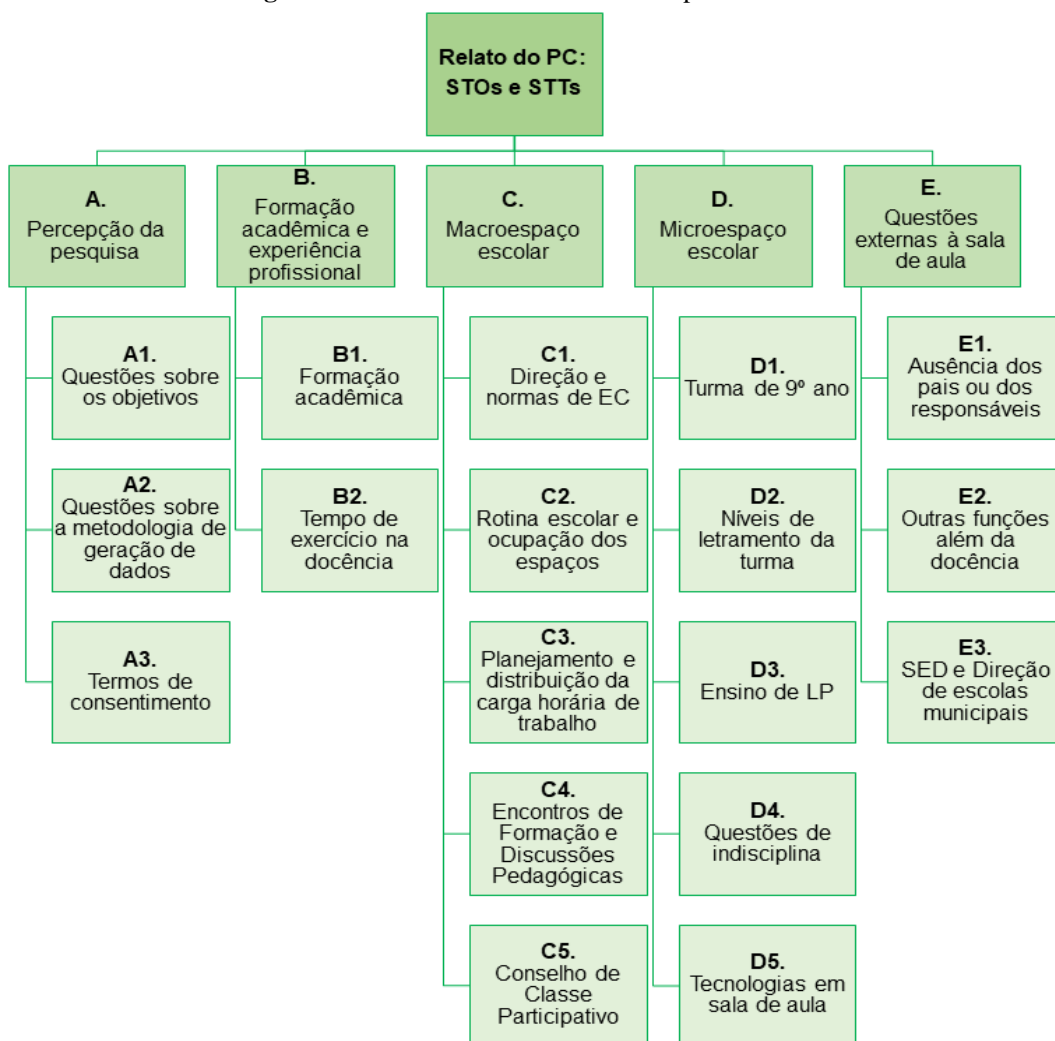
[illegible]

Relato do PC: STOs e STTs

A. Percepção da pesquisa

A1. Questões sobre os objetivos

A2. Questões sobre a metodologia de geração de dados

A3. Termos de consentimento

B. Formação acadêmica e experiência profissional

B1. Formação acadêmica

B2. Tempo de exercício na docência

C. Macroespaço escolar

C1. Direção e normas de EC

C2. Rotina escolar e ocupação dos espaços

C3. Planejamento e distribuição da carga horária de trabalho

C4. Encontros de Formação e Discussões Pedagógicas

C5. Conselho de Classe Participativo

D. Microespaço escolar

D1. Turma de 9º ano

D2. Níveis de letramento da turma

D3. Ensino de LP

D4. Questões de indisciplina

D5. Tecnologias em sala de aula

E. Questões externas à sala de aula

E1. Ausência dos pais ou dos responsáveis

E2. Outras funções além da docência

E3. SED e Direção de escolas municipais